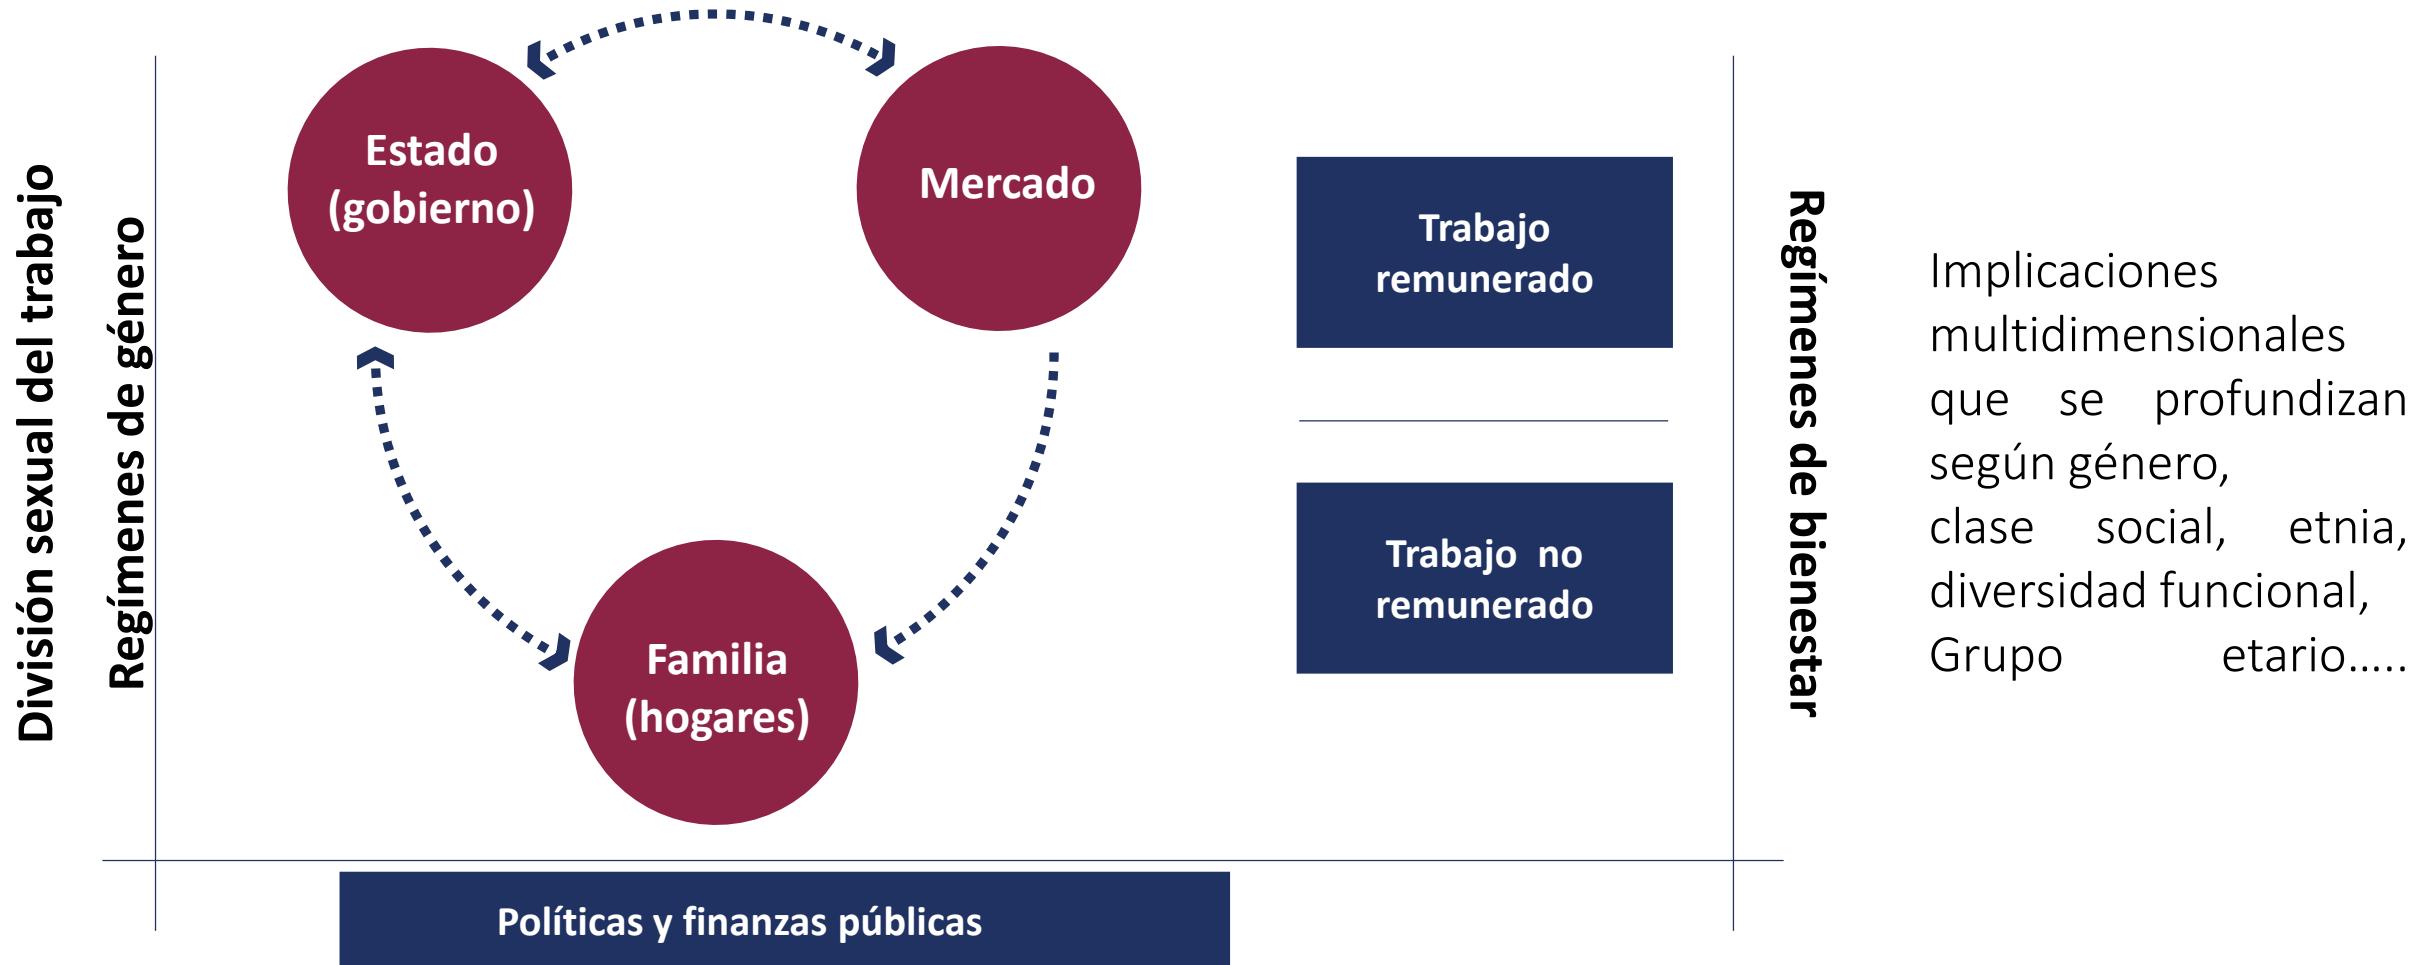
División sexual del trabajo

Regímenes de género

Estado (gobierno)

Mercado

Familia (hogares)

Trabajo remunerado

Trabajo no remunerado

Regímenes de bienestar

Implicaciones multidimensionales que se profundizan según género, clase social, etnia, diversidad funcional, Grupo etario.....

Políticas y finanzas públicas